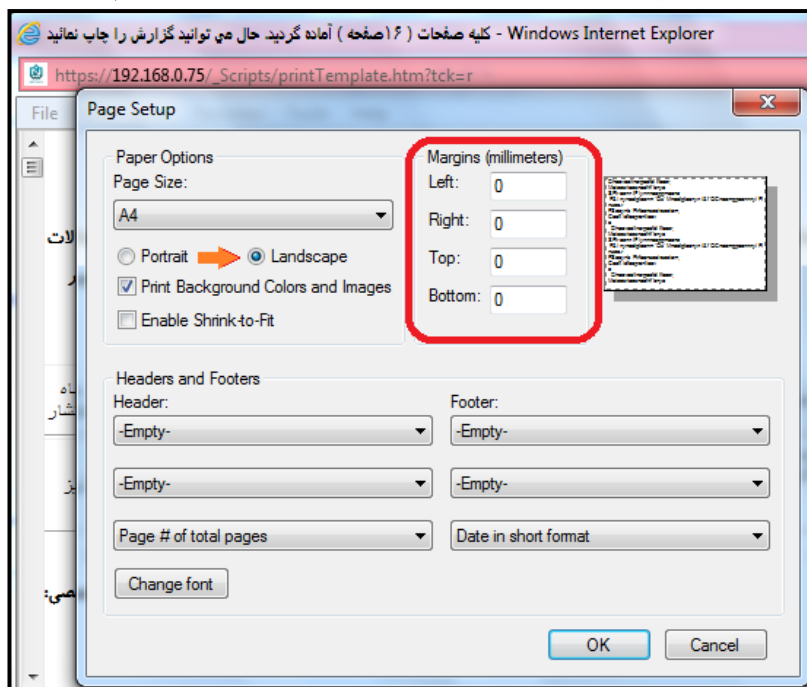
کلیه صفحات ( ۱۶صفحه ) آماده گردید حال می توانید گزارش را چاپ نمائید - Windows Internet Explorer

https://192.168.0.75/_Scripts/printTemplate.htm?tck=r

File

لات

ر

ماه

شار

یز

صی:

Page Setup

Paper Options

Page Size:

A4

Portrait

Landscape

Print Background Colors and Images

Enable Shrink-to-Fit

Margins (millimeters)

Left: 0

Right: 0

Top: 0

Bottom: 0

Headers and Footers

Header:

-Empty-

-Empty-

Page # of total pages

Footer:

-Empty-

-Empty-

Date in short format

Change font

OK

Cancel